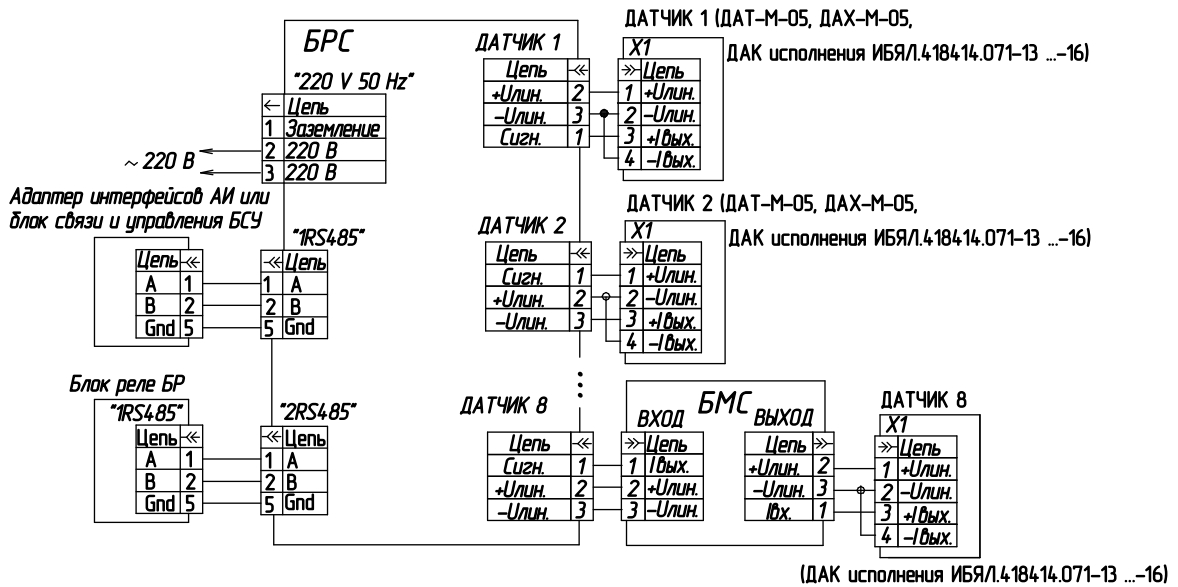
БРС

"220 V 50 Hz"

| ← | Цепь |
|---|---|
| 1 | Заземление |
| 2 | 220 В |
| 3 | 220 В |

~ 220 В

ДАТЧИК 1

| Цепь | ≪ |
|---|---|
| +Uлин. | 2 |
| –Uлин. | 3 |
| Сигн. | 1 |

ДАТЧИК 1 (ДАТ-М-05, ДАХ-М-05,

ДАК исполнения ИБЯЛ.418414.071-13 ...-16)

X1

| ≫ | Цепь |
|---|---|
| 1 | +Uлин. |
| 2 | –Uлин. |
| 3 | +Iвых. |
| 4 | –Iвых. |

Адаптер интерфейсов АИ или блок связи и управления БСУ

| Цепь | ≪ |
|---|---|
| A | 1 |
| B | 2 |
| Gnd | 5 |

"1RS485"

| ≪ | Цепь |
|---|---|
| 1 | A |
| 2 | B |
| 5 | Gnd |

ДАТЧИК 2

| Цепь | ≪ |
|---|---|
| Сигн. | 1 |
| +Uлин. | 2 |
| –Uлин. | 3 |

ДАТЧИК 2 (ДАТ-М-05, ДАХ-М-05,

ДАК исполнения ИБЯЛ.418414.071-13 ...-16)

X1

| ≫ | Цепь |
|---|---|
| 1 | +Uлин. |
| 2 | –Uлин. |
| 3 | +Iвых. |
| 4 | –Iвых. |

Блок реле БР

"1RS485"

| Цепь | ≪ |
|---|---|
| A | 1 |
| B | 2 |
| Gnd | 5 |

"2RS485"

| ≪ | Цепь |
|---|---|
| 1 | A |
| 2 | B |
| 5 | Gnd |

ДАТЧИК 8

| Цепь | ≪ |
|---|---|
| Сигн. | 1 |
| +Uлин. | 2 |
| –Uлин. | 3 |

БМС

ВХОД

| ≫ | Цепь |
|---|---|
| 1 | Iвых. |
| 2 | +Uлин. |
| 3 | –Uлин. |

ВЫХОД

| Цепь | ≫ |
|---|---|
| +Uлин. | 2 |
| –Uлин. | 3 |
| Iвх. | 1 |

ДАТЧИК 8

X1

| ≫ | Цепь |
|---|---|
| 1 | +Uлин. |
| 2 | –Uлин. |
| 3 | +Iвых. |
| 4 | –Iвых. |

(ДАК исполнения ИБЯЛ.418414.071-13 ...-16)